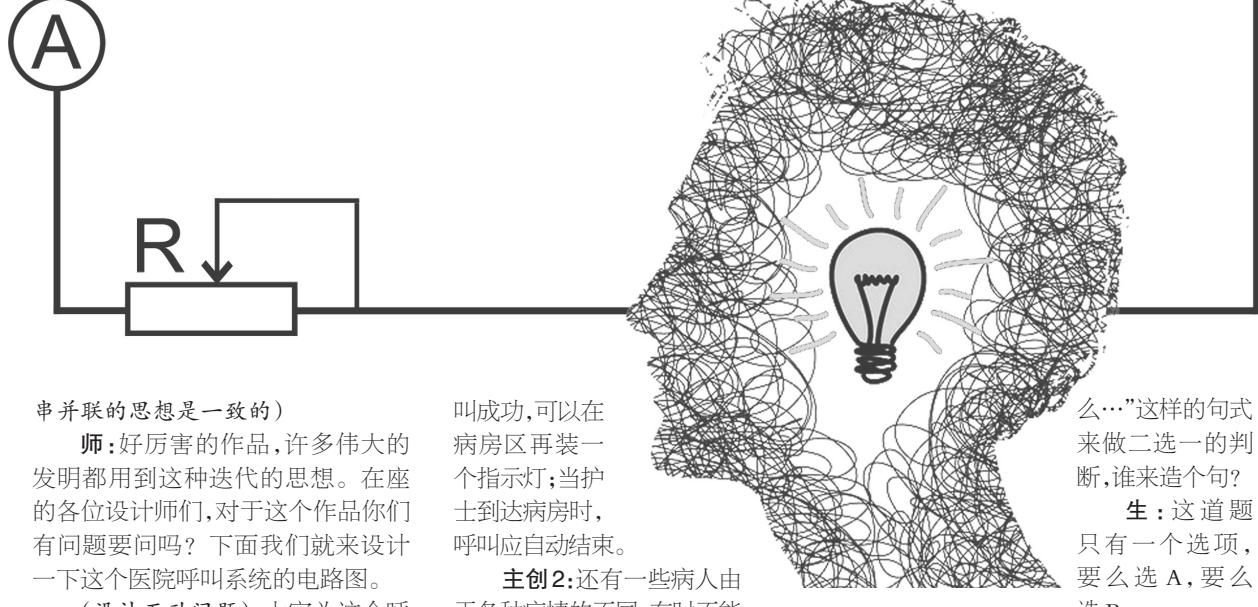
A

R

串并联的思想是一致的）

师：好厉害的作品，许多伟大的发明都用到这种迭代的思想。在座的各位设计师们，对于这个作品你们有问题要问吗？下面我们就来设计一下这个医院呼叫系统的电路图。

（设计互动问题）大家认这个呼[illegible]

叫成功，可以在病房区再装一个指示灯；当护士到达病房时，呼叫应自动结束。

主创2：还有一些病人由于多种病情的不同，有时不能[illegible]

么…”这样的句式来做二选一的判断，谁来造个句？

生：这道题只有一个选项，要么选A，要么选B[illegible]